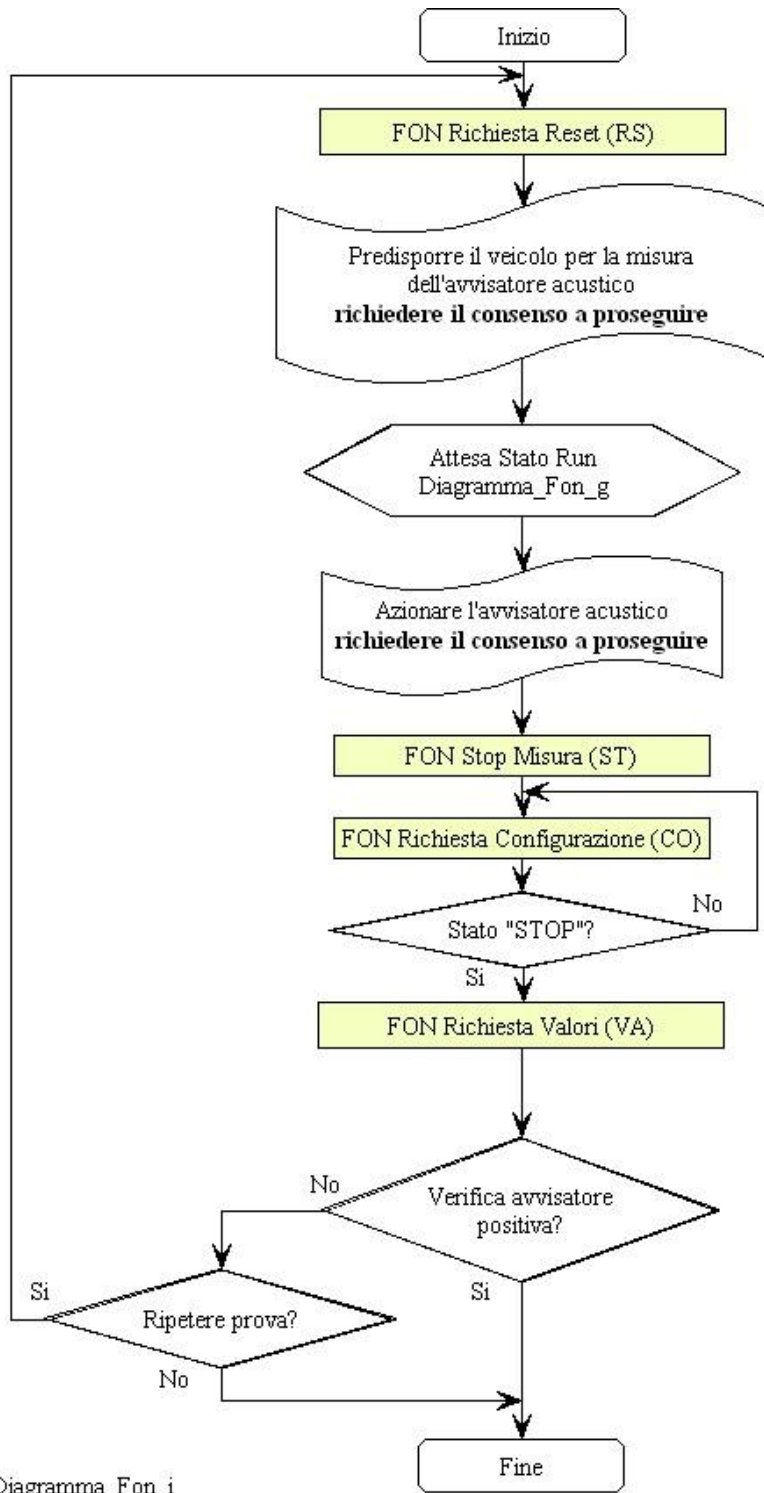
Inizio

FON Richiesta Reset (RS)

Predisporre il veicolo per la misura dell'avvisatore acustico
**richiedere il consenso a proseguire**

Attesa Stato Run
Diagramma_Fon_g

Azionare l'avvisatore acustico
**richiedere il consenso a proseguire**

FON Stop Misura (ST)

FON Richiesta Configurazione (CO)

Stato "STOP"?

No

Si

FON Richiesta Valori (VA)

Verifica avvisatore positiva?

No

Si

Ripetere prova?

Si

No

Fine

Diagramma_Fon_i